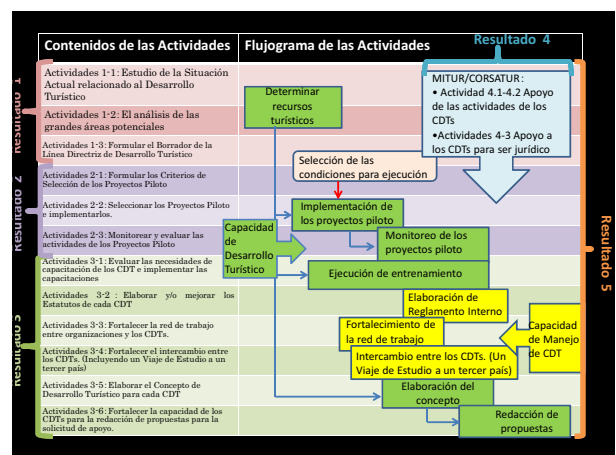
| Contenidos de las Actividades | Flujograma de las Actividades |
|---|---|
| Actividades 1-1: Estudio de la Situación Actual relacionado al Desarrollo Turístico | |
| Actividades 1-2: El análisis de las grandes áreas potenciales | |
| Actividades 1-3: Formular el Borrador de la Línea Directriz de Desarrollo Turístico | |
| Actividades 2-1: Formular los Criterios de Selección de los Proyectos Piloto | |
| Actividades 2-2: Seleccionar los Proyectos Piloto e implementarlos. | |
| Actividades 2-3: Monitorear y evaluar las actividades de los Proyectos Piloto | |
| Actividades 3-1: Evaluar las necesidades de capacitación de los CDT e implementar las capacitaciones | |
| Actividades 3-2 : Elaborar y/o mejorar los Estatutos de cada CDT | |
| Actividades 3-3: Fortalecer la red de trabajo entre organizaciones y los CDTs. | |
| Actividades 3-4: Fortalecer el intercambio entre los CDTs. (Incluyendo un Viaje de Estudio a un tercer país) | |
| Actividades 3-5: Elaborar el Concepto de Desarrollo Turístico para cada CDT | |
| Actividades 3-6: Fortalecer la capacidad de los CDTs para la redacción de propuestas para la solicitud de apoyo. | |

Resultado 1

Resultado 2

Resultado 3

Resultado 4

Resultado 5

Determinar recursos turísticos

MITUR/CORSATUR:
• Actividad 4.1-4.2 Apoyo de las actividades de los CDTs
•Actividades 4-3 Apoyo a los CDTs para ser jurídico

Selección de las condiciones para ejecución

Implementación de los proyectos piloto

Monitoreo de los proyectos piloto

Capacidad de Desarrollo Turístico

Ejecución de entrenamiento

Elaboración de Reglamento Interno

Fortalecimiento de la red de trabajo

Capacidad de Manejo de CDT

Intercambio entre los CDTs. (Un Viaje de Estudio a un tercer país)

Elaboración del concepto

Redacción de propuestas